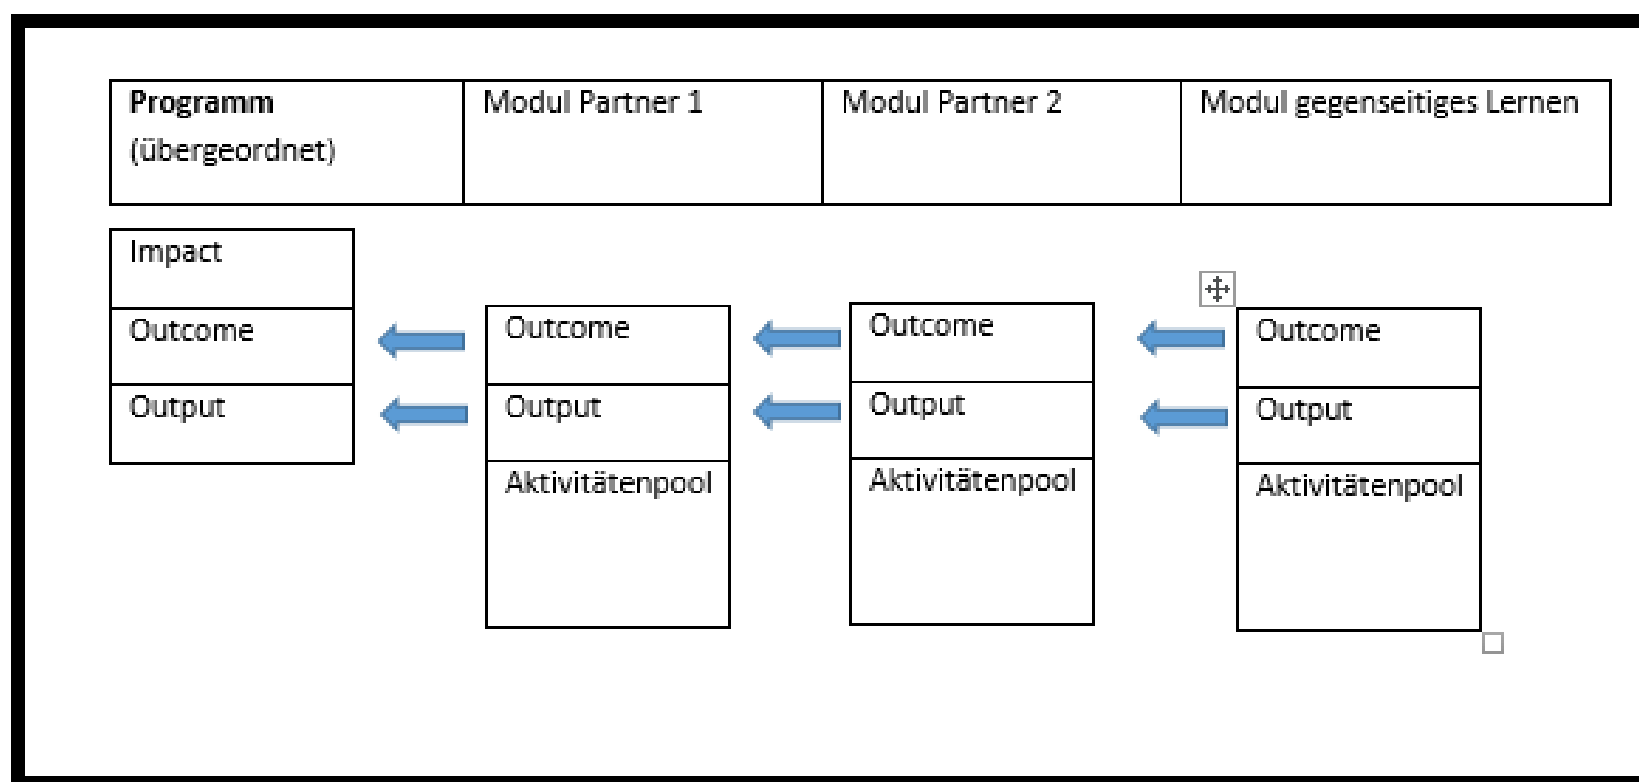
| **Programm** (übergeordnet) | Modul Partner 1 | Modul Partner 2 | Modul gegenseitiges Lernen |
|---|---|---|---|

| Impact |
|---|
| Outcome |
| Output |

| Outcome |
|---|
| Output |
| Aktivitätenpool |

| Outcome |
|---|
| Output |
| Aktivitätenpool |

| Outcome |
|---|
| Output |
| Aktivitätenpool |